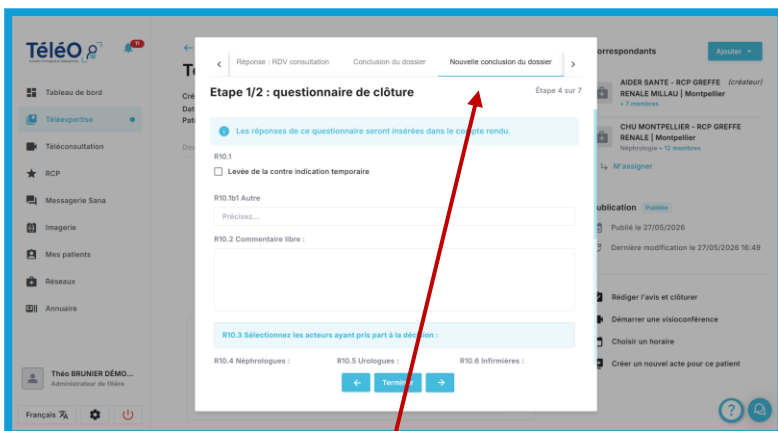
TéléO

11

Tableau de bord

Téléexpertise

Téléconsultation

RCP

Messagerie Sana

Imagerie

Mes patients

Réseaux

Annuaire

Théo BRUNIER DÉMO...
Administrateur de filière

Français

Réponse : RDV consultation

Conclusion du dossier

Nouvelle conclusion du dossier

Etape 1/2 : questionnaire de clôture

Étape 4 sur 7

Les réponses de ce questionnaire seront insérées dans le compte rendu.

R10.1

Levée de la contre indication temporaire

R10.1b1 Autre

Précisez...

R10.2 Commentaire libre :

R10.3 Sélectionnez les acteurs ayant pris part à la décision :

R10.4 Néphrologues :

R10.5 Urologues :

R10.6 Infirmières :

Terminer

Correspondants

Ajouter

AIDER SANTE - RCP GREFFE (créateur)
RENALE MILLAU | Montpellier
+ 7 membres

CHU MONTPELLIER - RCP GREFFE RENALE | Montpellier
Néphrologie + 12 membres

M'assigner

Publication Publiée

Publié le 27/05/2026

Dernière modification le 27/05/2026 16:49

Rédiger l'avis et clôturer

Démarrer une visioconférence

Choisir un horaire

Créer un nouvel acte pour ce patient